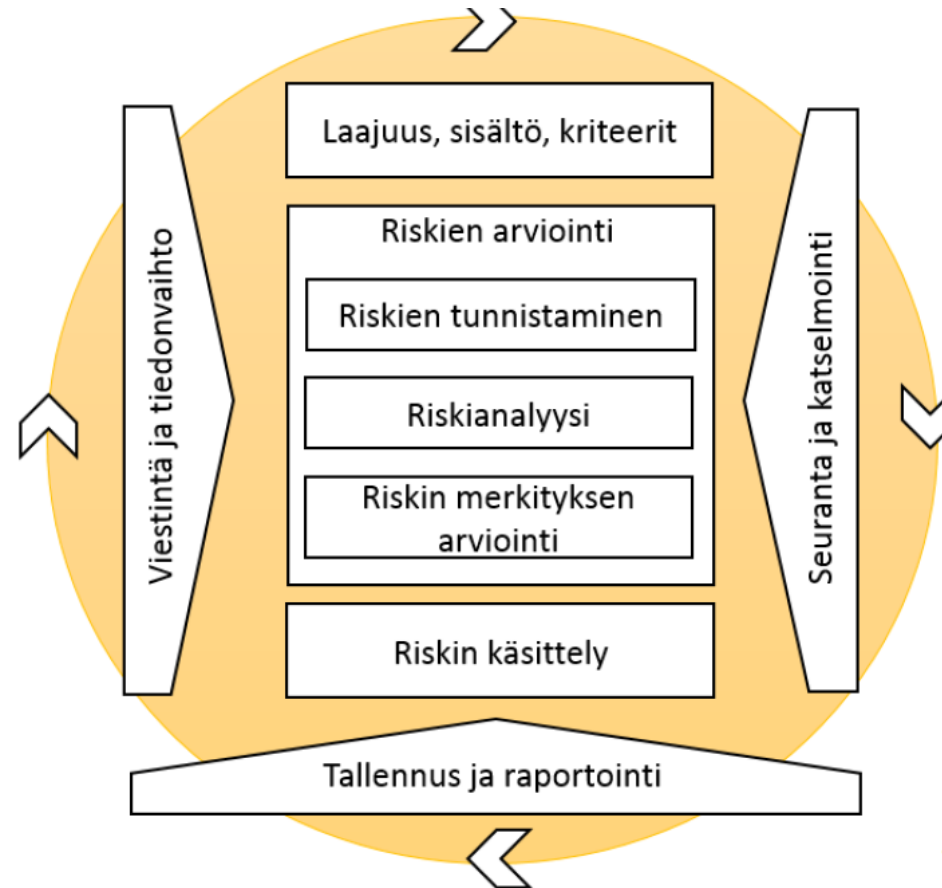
Laajuus, sisältö, kriteerit

Riskien arviointi

Riskien tunnistaminen

Riskianalyysi

Riskin merkityksen arviointi

Riskin käsittely

Viestintä ja tiedonvaihto

Seuranta ja katselmointi

Tallennus ja raportointi